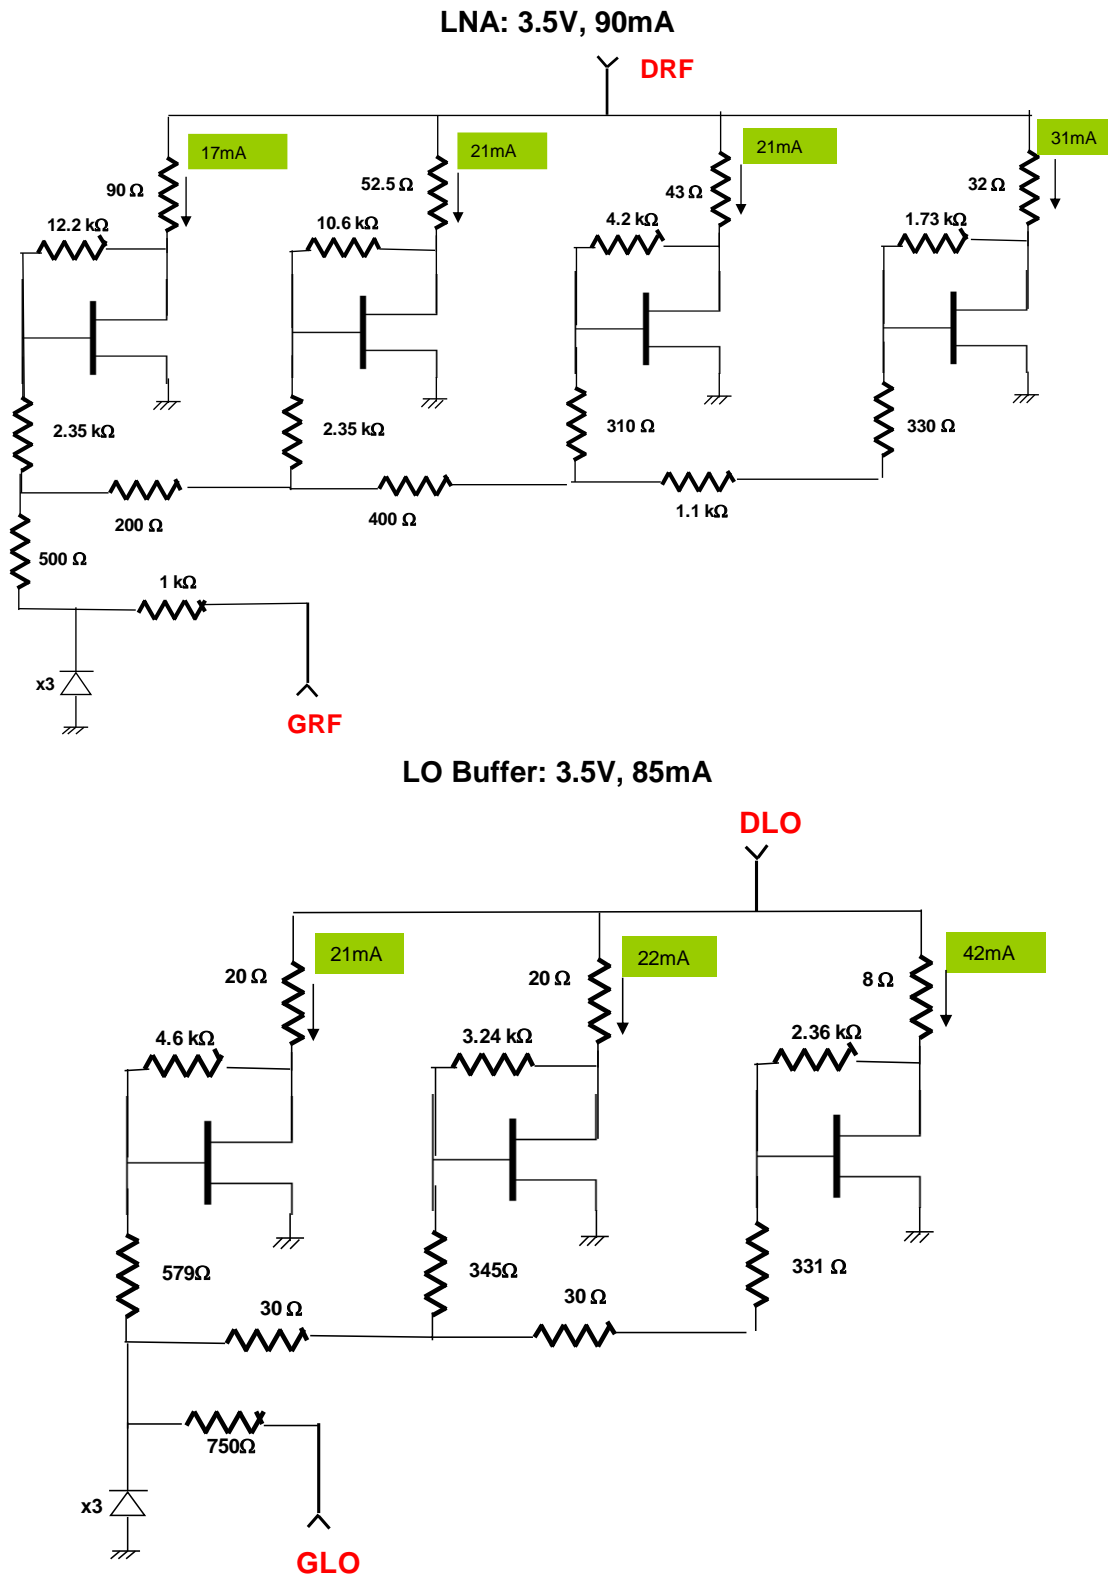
LNA: 3.5V, 90mA

DRF

17mA
90 Ω
12.2 kΩ
2.35 kΩ
200 Ω
500 Ω
1 kΩ
x3
GRF

21mA
52.5 Ω
10.6 kΩ
2.35 kΩ
400 Ω

21mA
43 Ω
4.2 kΩ
310 Ω
1.1 kΩ

31mA
32 Ω
1.73 kΩ
330 Ω

LO Buffer: 3.5V, 85mA

DLO

21mA
20 Ω
4.6 kΩ
579Ω
30 Ω
750Ω
x3
GLO

22mA
20 Ω
3.24 kΩ
345Ω
30 Ω

42mA
8 Ω
2.36 kΩ
331 Ω